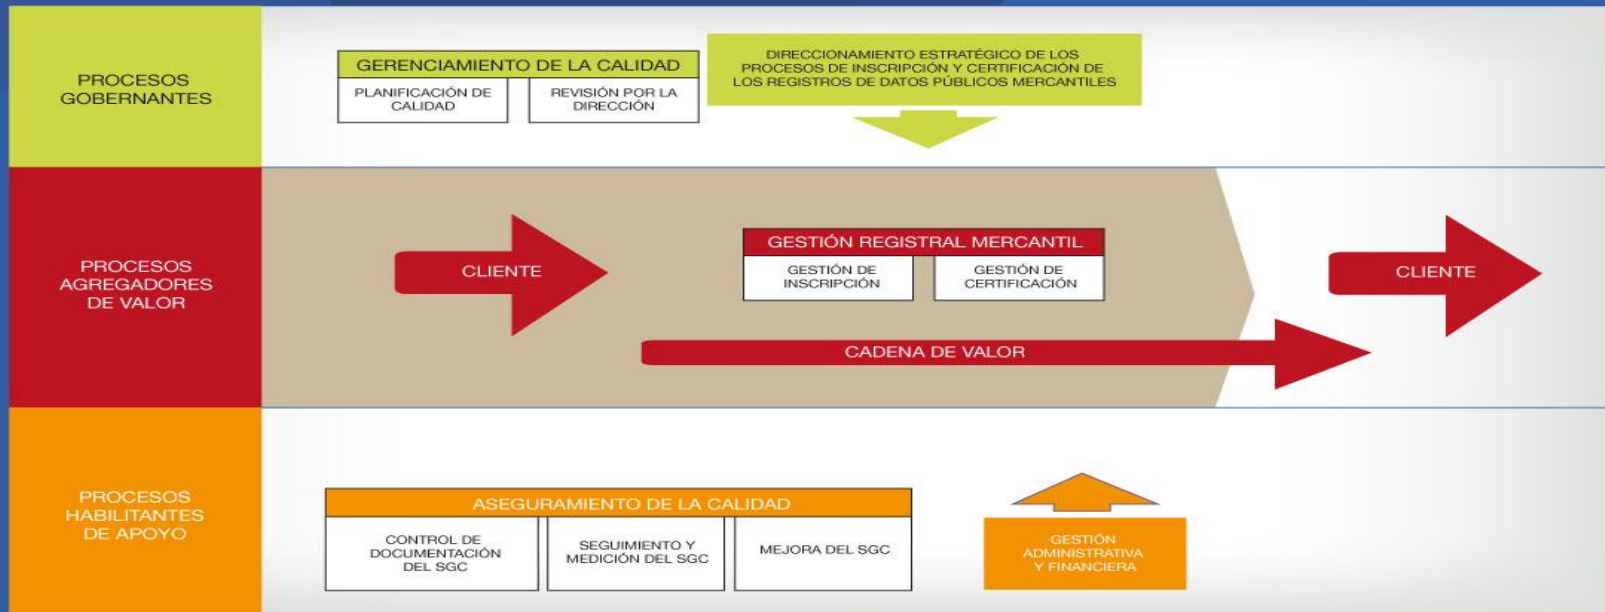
PROCESOS GOBERNANTES

GERENCIAMIENTO DE LA CALIDAD

PLANIFICACIÓN DE CALIDAD

REVISIÓN POR LA DIRECCIÓN

DIRECCIONAMIENTO ESTRATÉGICO DE LOS PROCESOS DE INSCRIPCIÓN Y CERTIFICACIÓN DE LOS REGISTROS DE DATOS PÚBLICOS MERCANTILES

PROCESOS AGREGADORES DE VALOR

CLIENTE

GESTIÓN REGISTRAL MERCANTIL

GESTIÓN DE INSCRIPCIÓN

GESTIÓN DE CERTIFICACIÓN

CLIENTE

CADENA DE VALOR

PROCESOS HABILITANTES DE APOYO

ASEGURAMIENTO DE LA CALIDAD

CONTROL DE DOCUMENTACIÓN DEL SGC

SEGUIMIENTO Y MEDICIÓN DEL SGC

MEJORA DEL SGC

GESTIÓN ADMINISTRATIVA Y FINANCIERA